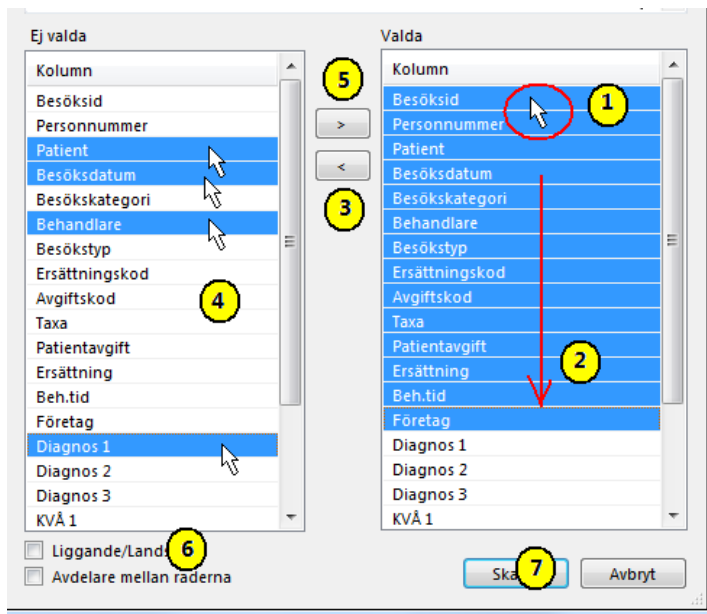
Ej valda

Kolumn
Besöksid
Personnummer
Patient
Besöksdatum
Besökskategori
Behandlare
Besökstyp
Ersättningskod
Avgiftskod
Taxa
Patientavgift
Ersättning
Beh.tid
Företag
Diagnos 1
Diagnos 2
Diagnos 3
KVÅ 1

4

5

>

<

3

Valda

Kolumn
Besöksid
Personnummer
Patient
Besöksdatum
Besökskategori
Behandlare
Besökstyp
Ersättningskod
Avgiftskod
Taxa
Patientavgift
Ersättning
Beh.tid
Företag
Diagnos 1
Diagnos 2
Diagnos 3
KVÅ 1

1

2

Liggande/Lands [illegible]

6

Avdelare mellan raderna

Ska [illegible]

7

Avbryt